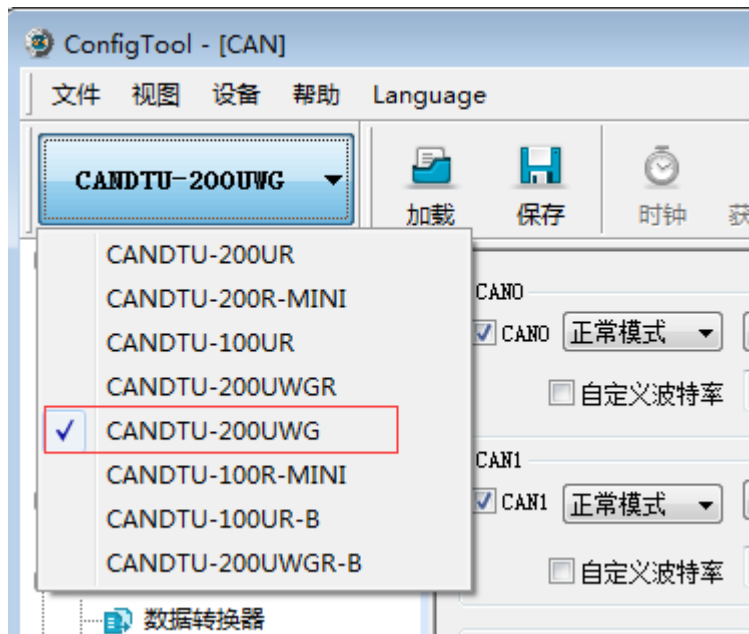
ConfigTool - [CAN]

文件 视图 设备 帮助 Language

CANDTU-200UWG

加载 保存 时钟 获

CANDTU-200UR
CANDTU-200R-MINI
CANDTU-100UR
CANDTU-200UWGR
✓ CANDTU-200UWG
CANDTU-100R-MINI
CANDTU-100UR-B
CANDTU-200UWGR-B

CAN0
CAN0 正常模式
自定义波特率

CAN1
CAN1 正常模式
自定义波特率

数据转换器